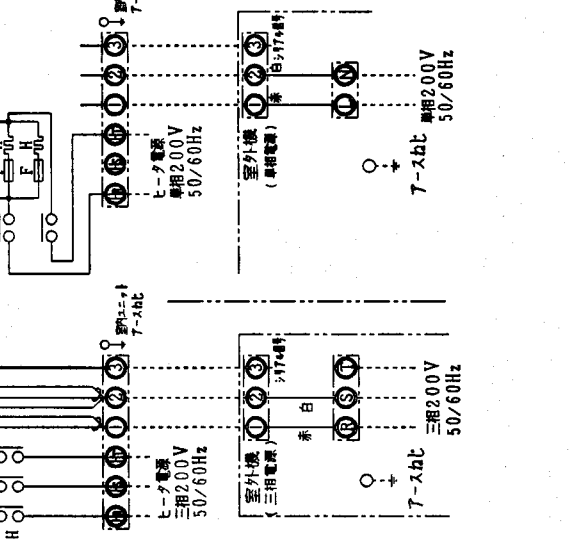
室内ユニット
アース止
ヒータ電源
単相200V
50/60Hz
室外機
(単相電源)
赤
白シリアル信号
アース止
単相200V
50/60Hz
室内ユニット
アース止
ヒータ電源
三相200V
50/60Hz
室外機
(三相電源)
シリアル信号
赤
白
アース止
三相200V
50/60Hz
F H
1 2 3
1 2 3
L N
1 2 3
1 2 3
R S T
H